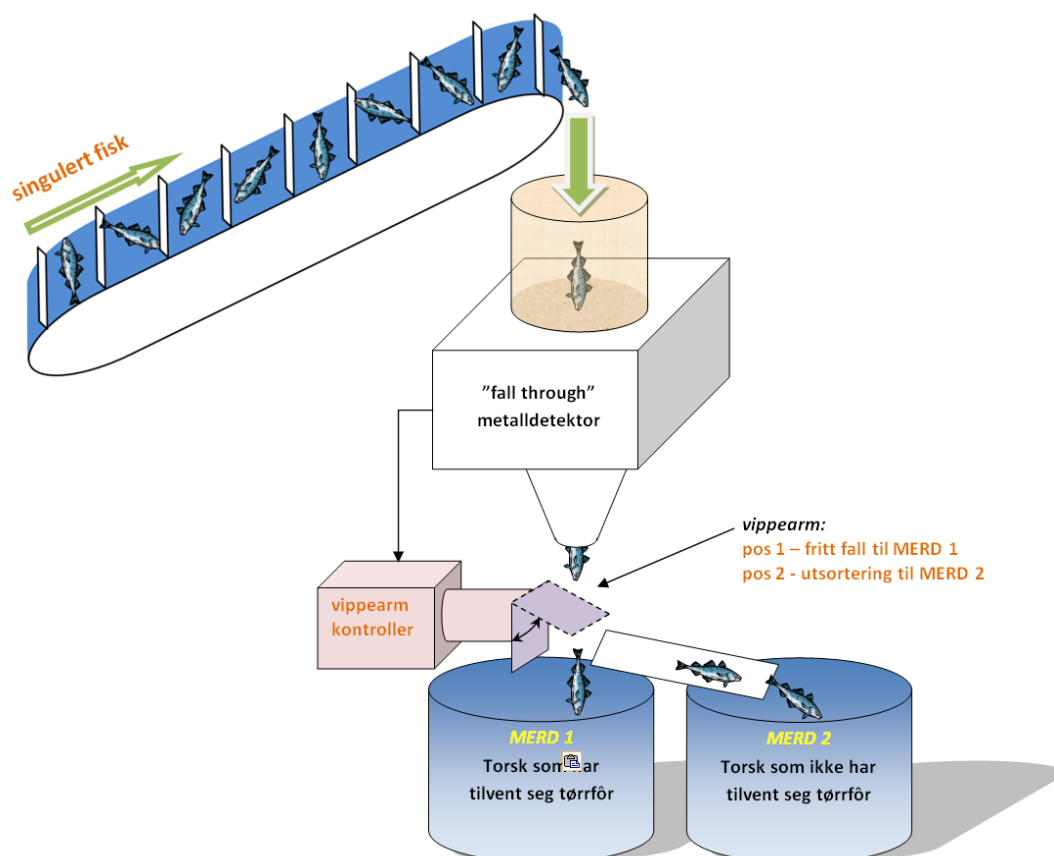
singulert fisk

”fall through” metalldetektor

vippearm:
pos 1 – fritt fall til MERD 1
pos 2 - utsortering til MERD 2

vippearm kontroller

MERD 1
Torsk som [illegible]ar tilvent seg tørrfôr

MERD 2
Torsk som ikke har tilvent seg tørrfôr